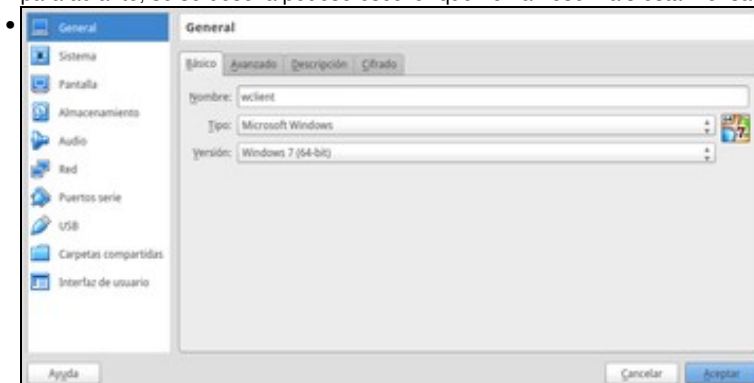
General
Sistema
Pantalla
Almacenamiento
Audio
Red
Puertos serie
USB
Carpetas compartidas
Interfaz de usuario

General

Básico | Avanzado | Descripción | Cifrado

Nombre: wclient
Tipo: Microsoft Windows
Versión: Windows 7 (64-bit)

Ayuda
Cancelar
Aceptar